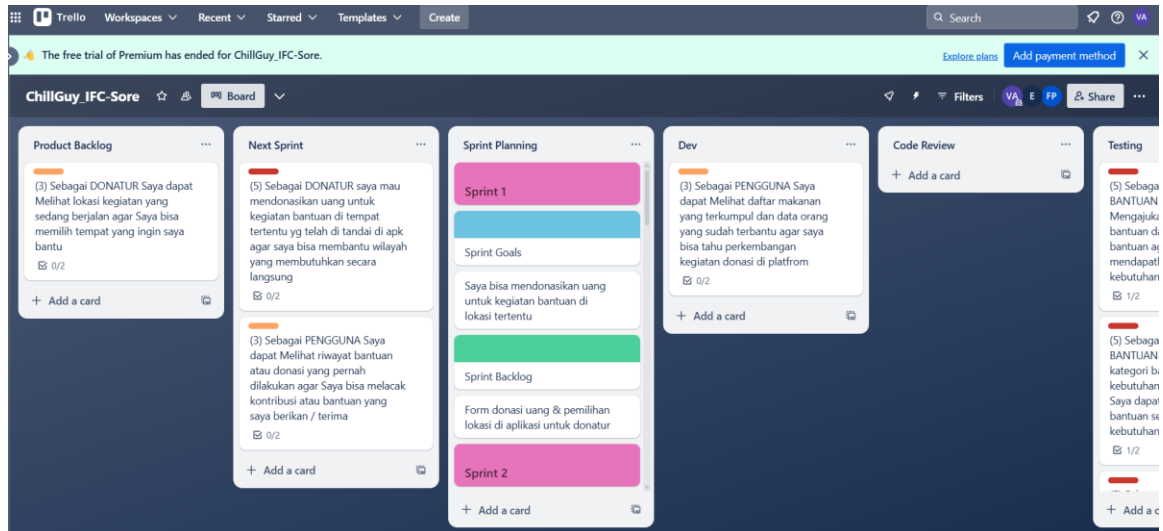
Trello Workspaces Recent Starred Templates Create

Search

VA

The free trial of Premium has ended for ChillGuy_IFC-Sore.

Explore plans Add payment method ×

ChillGuy_IFC-Sore Board

Filters VA E FP Share ···

Product Backlog ···

(3) Sebagai DONATUR Saya dapat Melihat lokasi kegiatan yang sedang berjalan agar Saya bisa memilih tempat yang ingin saya bantu

0/2

+ Add a card

Next Sprint ···

(5) Sebagai DONATUR saya mau mendonasikan uang untuk kegiatan bantuan di tempat tertentu yg telah di tandai di apk agar saya bisa membantu wilayah yang membutuhkan secara langsung

0/2

(3) Sebagai PENGGUNA Saya dapat Melihat riwayat bantuan atau donasi yang pernah dilakukan agar Saya bisa melacak kontribusi atau bantuan yang saya berikan / terima

0/2

+ Add a card

Sprint Planning ···

Sprint 1

Sprint Goals

Saya bisa mendonasikan uang untuk kegiatan bantuan di lokasi tertentu

Sprint Backlog

Form donasi uang & pemilihan lokasi di aplikasi untuk donatur

Sprint 2

+ Add a card

Dev ···

(3) Sebagai PENGGUNA Saya dapat Melihat daftar makanan yang terkumpul dan data orang yang sudah terbantu agar saya bisa tahu perkembangan kegiatan donasi di platfrom

0/2

+ Add a card

Code Review ···

+ Add a card

Testing

(5) Sebaga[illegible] BANTUAN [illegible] Mengajuka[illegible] bantuan da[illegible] bantuan ag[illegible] mendapatk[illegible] kebutuhan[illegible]

1/2

(5) Sebaga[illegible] BANTUAN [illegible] kategori ba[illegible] kebutuhan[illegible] Saya dapat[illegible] bantuan se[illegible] kebutuhan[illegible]

1/2

+ Add a c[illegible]